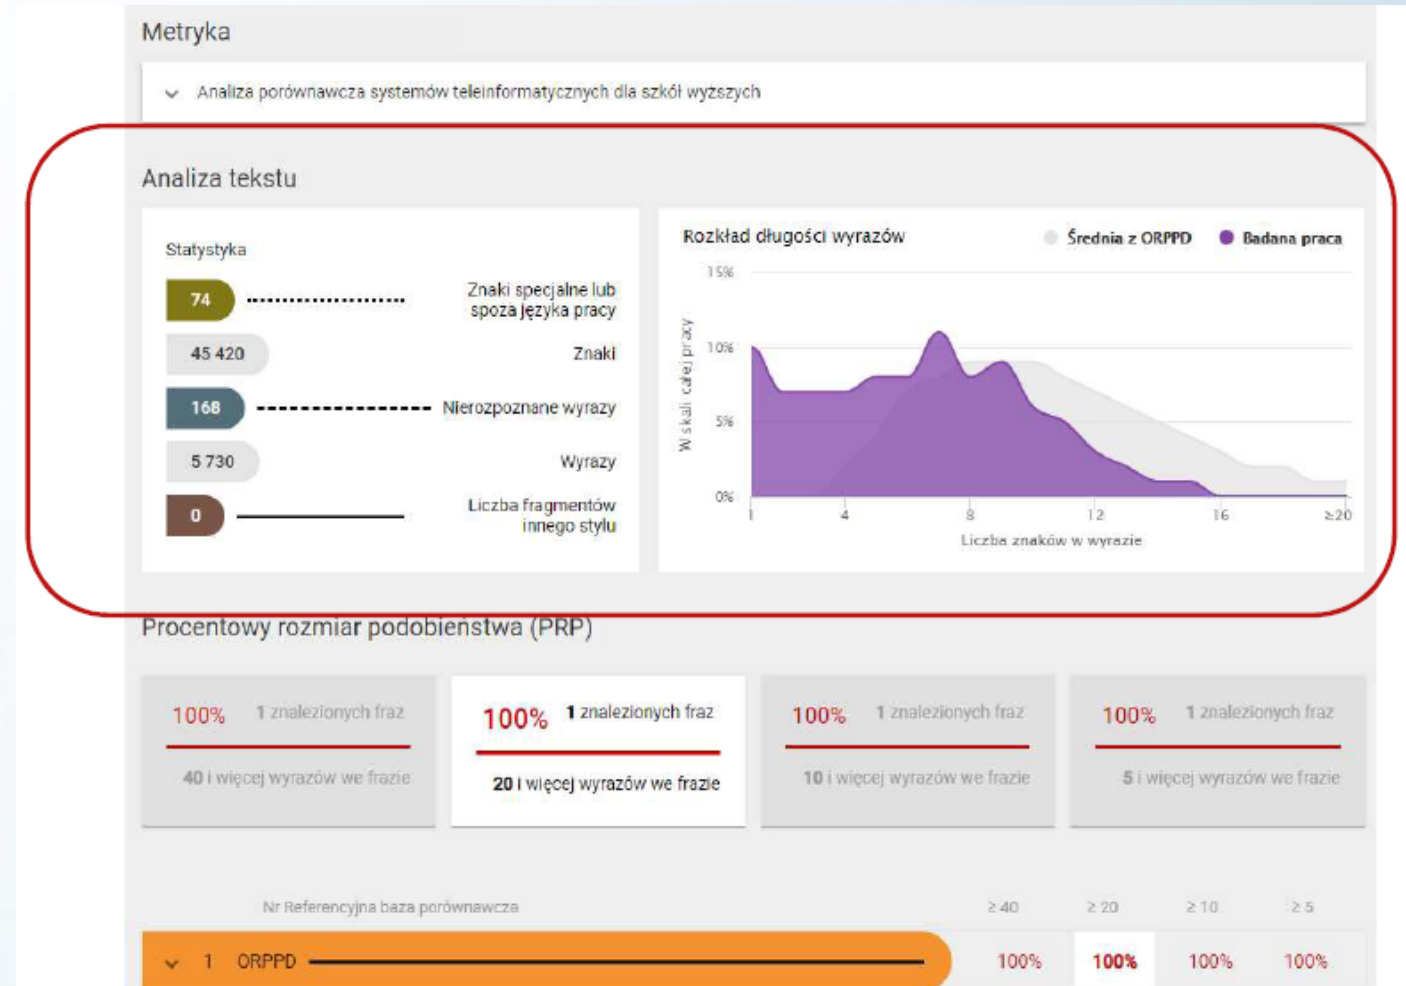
Metryka

Analiza porównawcza systemów teleinformatycznych dla szkół wyższych

Analiza tekstu

Statystyka

74 Znaki specjalne lub spoza języka pracy

45 420 Znaki

168 Nierozpoznane wyrazy

5 730 Wyrazy

0 Liczba fragmentów innego stylu

Rozkład długości wyrazów

Średnia z ORPPD

Badana praca

15%
10%
5%
0%

W skali całej pracy

1 4 8 12 16 ≥20

Liczba znaków w wyrazie

Procentowy rozmiar podobieństwa (PRP)

100% 1 znalezionych fraz
40 i więcej wyrazów we frazie

100% 1 znalezionych fraz
20 i więcej wyrazów we frazie

100% 1 znalezionych fraz
10 i więcej wyrazów we frazie

100% 1 znalezionych fraz
5 i więcej wyrazów we frazie

| Nr | Referencyjna baza porównawcza | ≥ 40 | ≥ 20 | ≥ 10 | ≥ 5 |
|---|---|---|---|---|---|
| 1 | ORPPD | 100% | 100% | 100% | 100% |